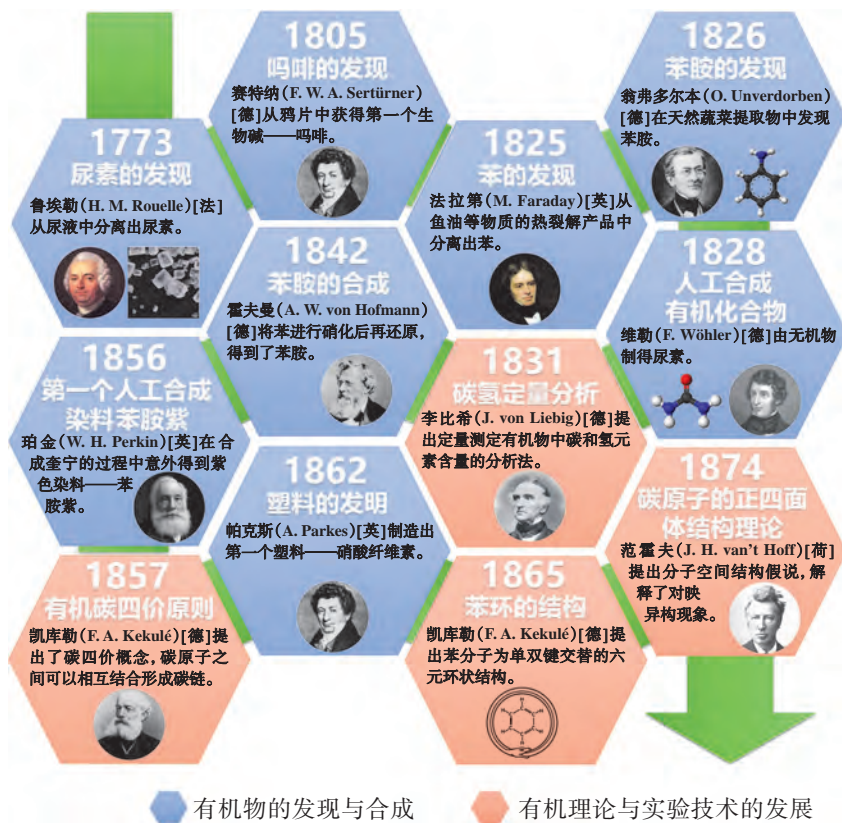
1805
吗啡的发现
赛特纳(F. W. A. Sertürner)[德]从鸦片中获得第一个生物碱——吗啡。

1826
苯胺的发现
翁弗多尔本(O. Unverdorben)[德]在天然蔬菜提取物中发现苯胺。

1773
尿素的发现
鲁埃勒(H. M. Rouelle)[法]从尿液中分离出尿素。

1825
苯的发现
法拉第(M. Faraday)[英]从鱼油等物质的热裂解产品中分离出苯。

1842
苯胺的合成
霍夫曼(A. W. von Hofmann)[德]将苯进行硝化后再还原，得到了苯胺。

1828
人工合成有机化合物
维勒(F. Wöhler)[德]由无机物制得尿素。

1856
第一个人工合成染料苯胺紫
珀金(W. H. Perkin)[英]在合成奎宁的过程中意外得到紫色染料——苯胺紫。

1831
碳氢定量分析
李比希(J. von Liebig)[德]提出定量测定有机物中碳和氢元素含量的分析法。

1862
塑料的发明
帕克斯(A. Parkes)[英]制造出第一个塑料——硝酸纤维素。

1874
碳原子的正四面体结构理论
范霍夫(J. H. van't Hoff)[荷]提出分子空间结构假说，解释了对映异构现象。

1857
有机碳四价原则
凯库勒(F. A. Kekulé)[德]提出了碳四价概念，碳原子之间可以相互结合形成碳链。

1865
苯环的结构
凯库勒(F. A. Kekulé)[德]提出苯分子为单双键交替的六元环状结构。

有机物的发现与合成　有机理论与实验技术的发展